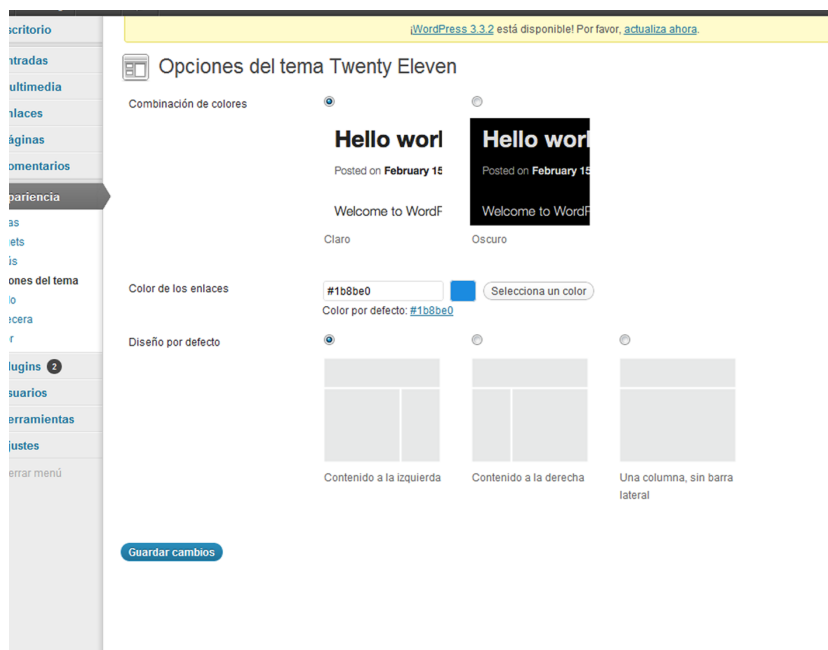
scritorio
ntradas
ultimedia
nlaces
áginas
omentarios
pariencia
as
ets
s
ones del tema
lo
ecera
r
lugins 2
suarios
erramientas
justes
errar menú

¡WordPress 3.3.2 está disponible! Por favor, actualiza ahora.

Opciones del tema Twenty Eleven

Combinación de colores

Hello worl
Posted on February 15
Welcome to WordF
Claro

Hello worl
Posted on February 15
Welcome to WordP
Oscuro

Color de los enlaces
#1b8be0
Selecciona un color
Color por defecto: #1b8be0

Diseño por defecto
Contenido a la izquierda
Contenido a la derecha
Una columna, sin barra lateral

Guardar cambios